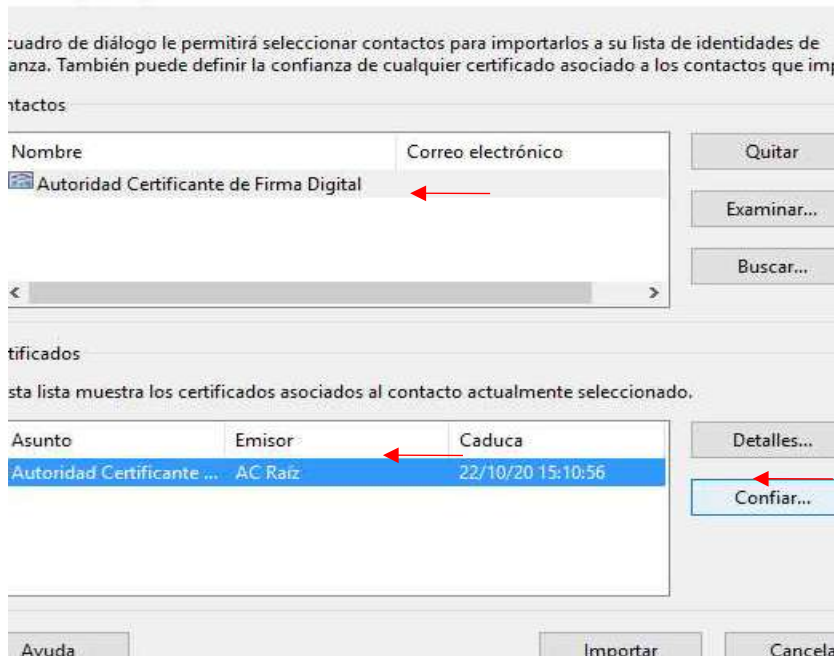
:uadro de diálogo le permitirá seleccionar contactos para importarlos a su lista de identidades de ianza. También puede definir la confianza de cualquier certificado asociado a los contactos que imp

ntactos

| Nombre | Correo electrónico |
|---|---|
| Autoridad Certificante de Firma Digital | |

Quitar

Examinar...

Buscar...

tificados

sta lista muestra los certificados asociados al contacto actualmente seleccionado.

| Asunto | Emisor | Caduca |
|---|---|---|
| Autoridad Certificante ... | AC Raíz | 22/10/20 15:10:56 |

Detalles...

Confiar...

Ayuda

Importar

Cancela